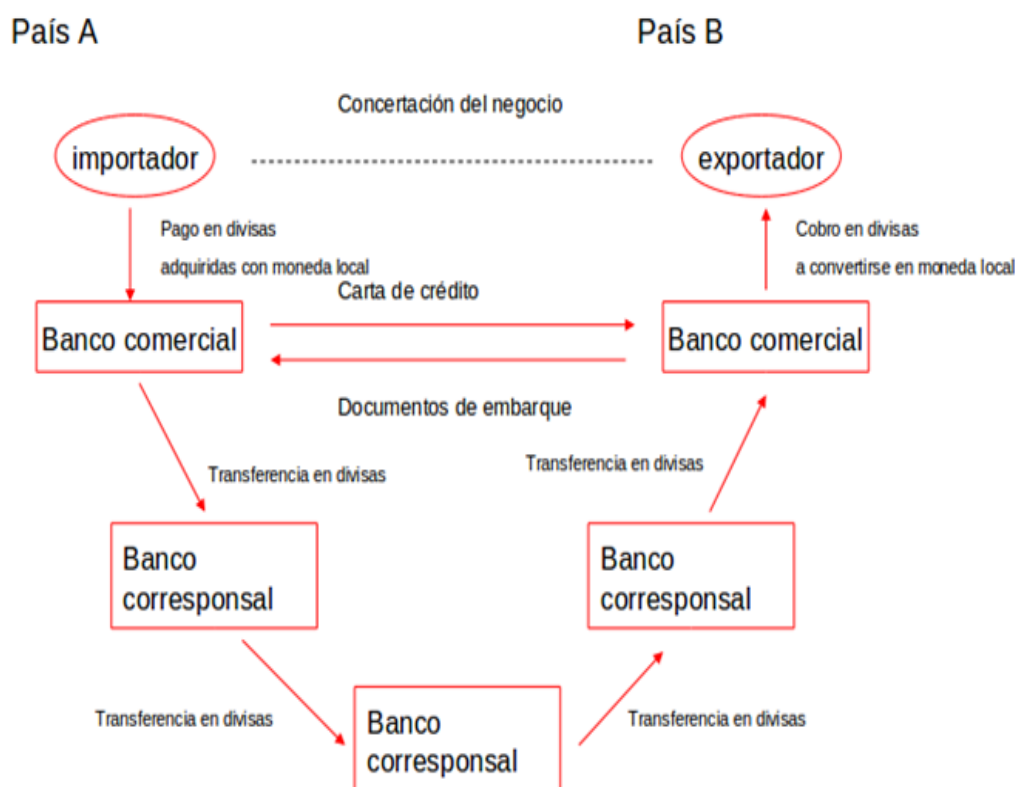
País A

País B

Concertación del negocio

importador

exportador

Pago en divisas adquiridas con moneda local

Cobro en divisas a convertirse en moneda local

Carta de crédito

Banco comercial

Banco comercial

Documentos de embarque

Transferencia en divisas

Transferencia en divisas

Banco corresponsal

Banco corresponsal

Transferencia en divisas

Banco corresponsal

Transferencia en divisas